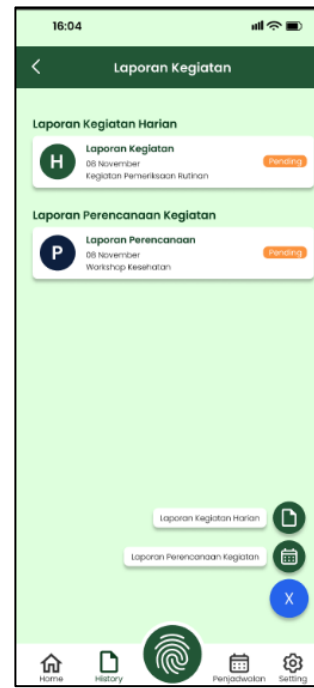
16:04

Laporan Kegiatan

Laporan Kegiatan Harian

H
Laporan Kegiatan
08 November
Kegiatan Pemeriksaan Rutinan
Pending

Laporan Perencanaan Kegiatan

P
Laporan Perencanaan
08 November
Workshop Kesehatan
Pending

Laporan Kegiatan Harian

Laporan Perencanaan Kegiatan

X

Home
History
Penjadwalan
Setting